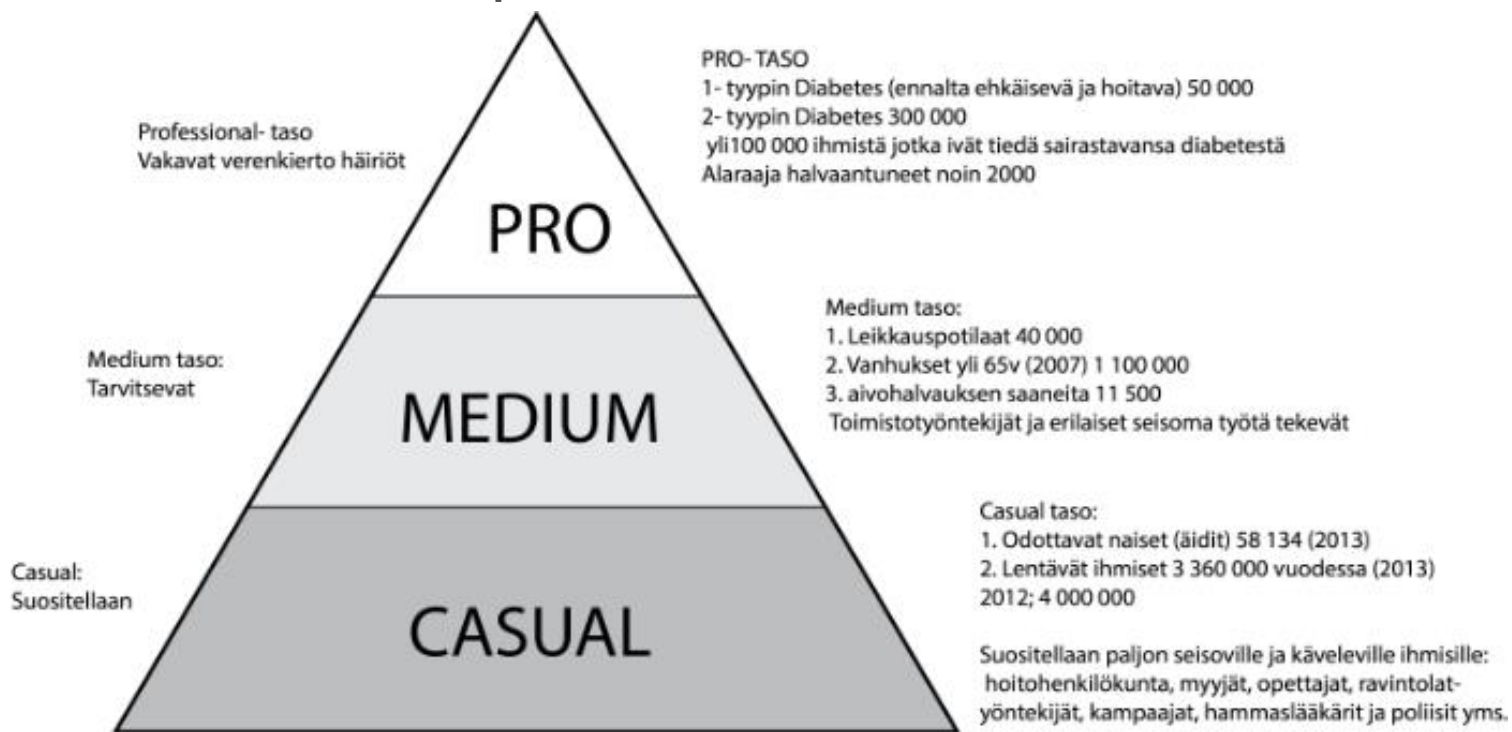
Professional- taso
Vakavat verenkierto häiriöt

PRO

PRO- TASO
1- tyypin Diabetes (ennalta ehkäisevä ja hoitava) 50 000
2- tyypin Diabetes 300 000
yli100 000 ihmistä jotka ivät tiedä sairastavansa diabetestä
Alaraaja halvaantuneet noin 2000

Medium taso:
Tarvitsevat

MEDIUM

Medium taso:
1. Leikkauspotilaat 40 000
2. Vanhukset yli 65v (2007) 1 100 000
3. aivohalvauksen saaneita 11 500
Toimistotyöntekijät ja erilaiset seisoma työtä tekevät

Casual:
Suositellaan

CASUAL

Casual taso:
1. Odottavat naiset (äidit) 58 134 (2013)
2. Lentävät ihmiset 3 360 000 vuodessa (2013)
2012; 4 000 000

Suositellaan paljon seisoville ja käveleville ihmisille:
hoitohenkilökunta, myyjät, opettajat, ravintolatyöntekijät, kampaajat, hammaslääkärit ja poliisit yms.